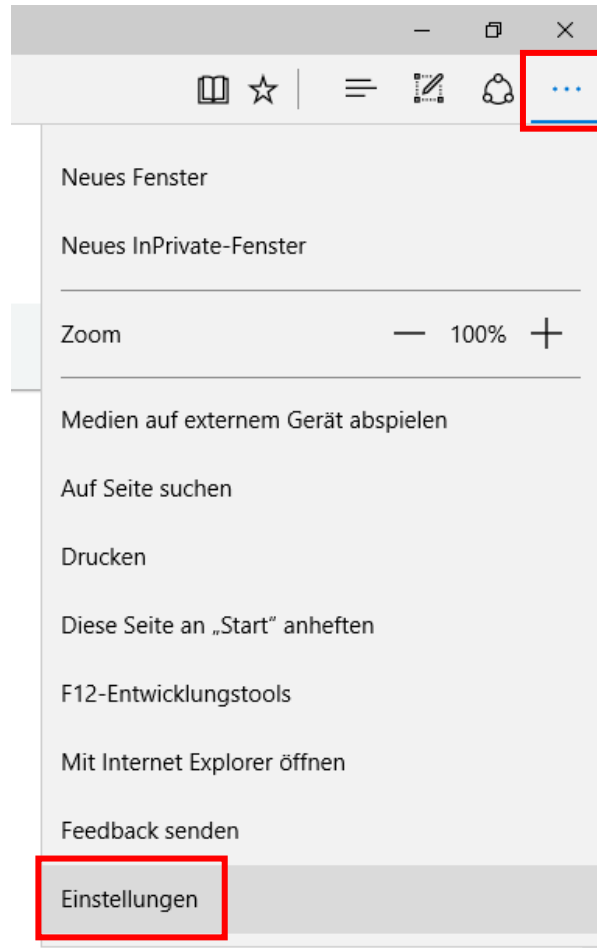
Neues Fenster

Neues InPrivate-Fenster

Zoom — 100% +

Medien auf externem Gerät abspielen

Auf Seite suchen

Drucken

Diese Seite an „Start" anheften

F12-Entwicklungstools

Mit Internet Explorer öffnen

Feedback senden

Einstellungen